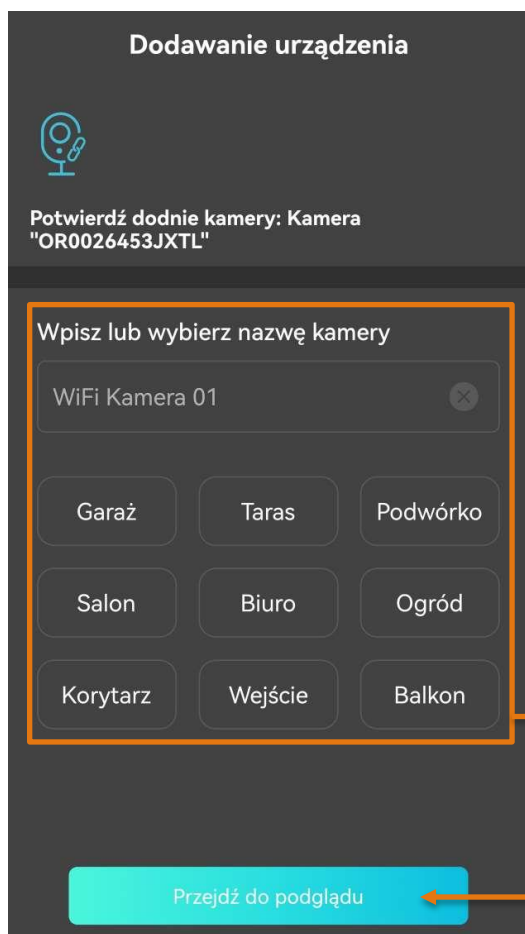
Dodawanie urządzenia

Potwierdź dodnie kamery: Kamera "OR0026453JXTL"

Wpisz lub wybierz nazwę kamery

WiFi Kamera 01

Garaż
Taras
Podwórko
Salon
Biuro
Ogród
Korytarz
Wejście
Balkon

Przejdź do podglądu